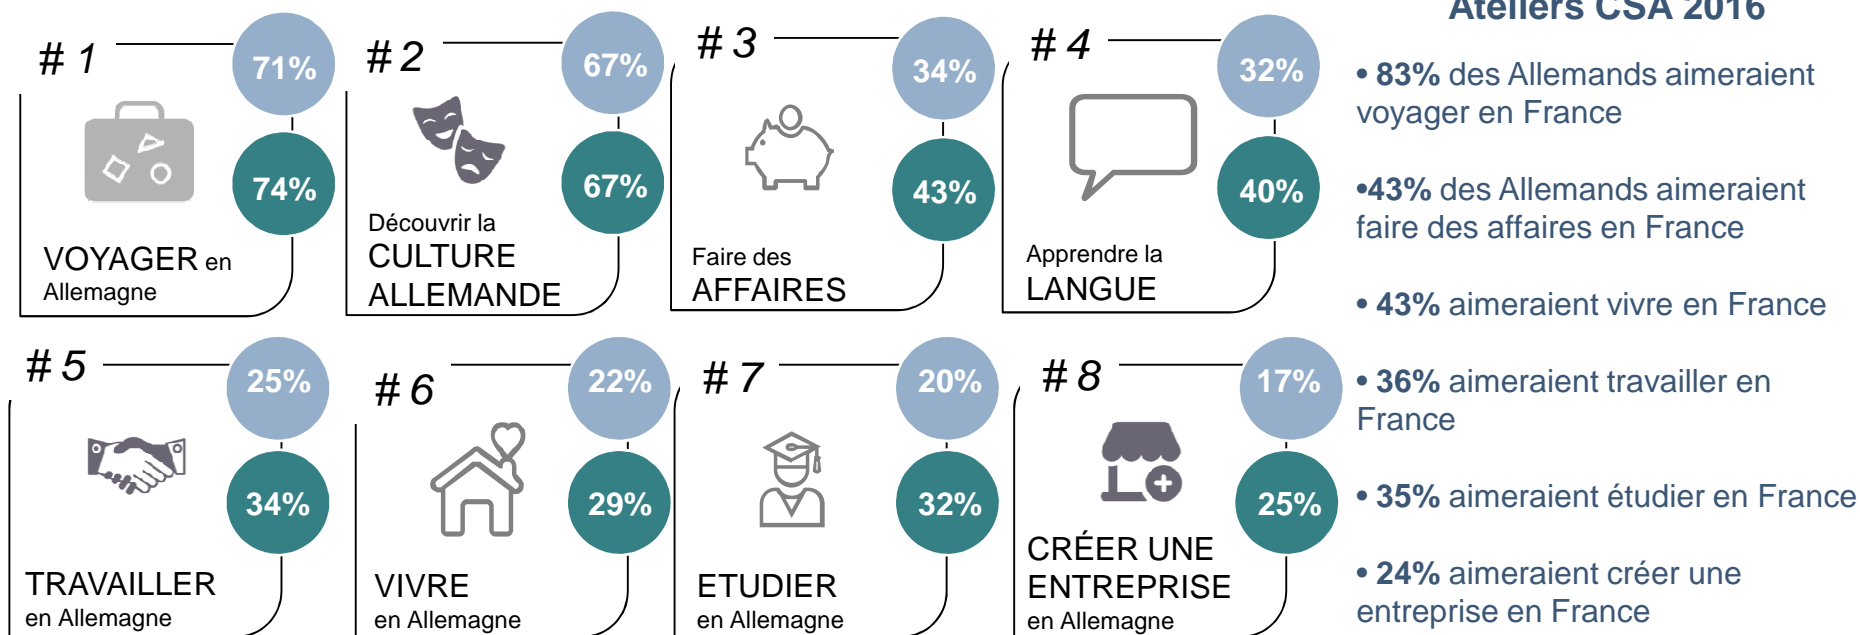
# 1

71%

74%

VOYAGER en Allemagne

# 2

67%

67%

Découvrir la CULTURE ALLEMANDE

# 3

34%

43%

Faire des AFFAIRES

# 4

32%

40%

Apprendre la LANGUE

# 5

25%

34%

TRAVAILLER en Allemagne

# 6

22%

29%

VIVRE en Allemagne

# 7

20%

32%

ETUDIER en Allemagne

# 8

17%

25%

CRÉER UNE ENTREPRISE en Allemagne

Ateliers CSA 2016

• 83% des Allemands aimeraient voyager en France

•43% des Allemands aimeraient faire des affaires en France

• 43% aimeraient vivre en France

• 36% aimeraient travailler en France

• 35% aimeraient étudier en France

• 24% aimeraient créer une entreprise en France